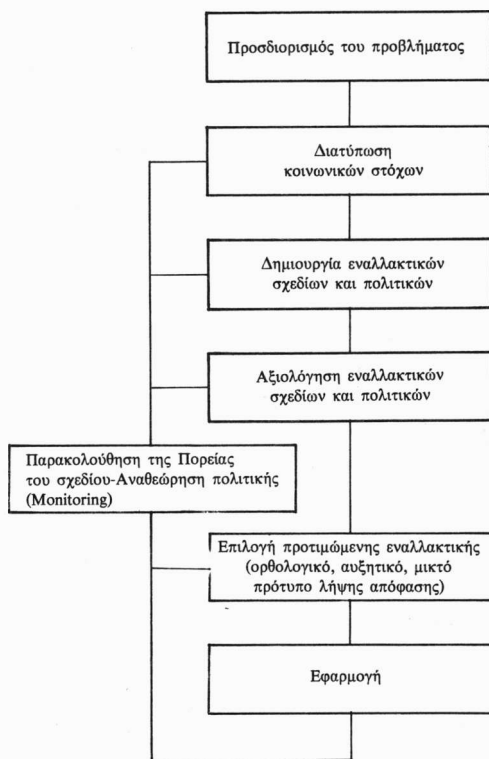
Προσδιορισμός του προβλήματος

Διατύπωση κοινωνικών στόχων

Δημιουργία εναλλακτικών σχεδίων και πολιτικών

Αξιολόγηση εναλλακτικών σχεδίων και πολιτικών

Παρακολούθηση της Πορείας του σχεδίου-Αναθεώρηση πολιτικής (Monitoring)

Επιλογή προτιμώμενης εναλλακτικής (ορθολογικό, αυξητικό, μικτό πρότυπο λήψης απόφασης)

Εφαρμογή